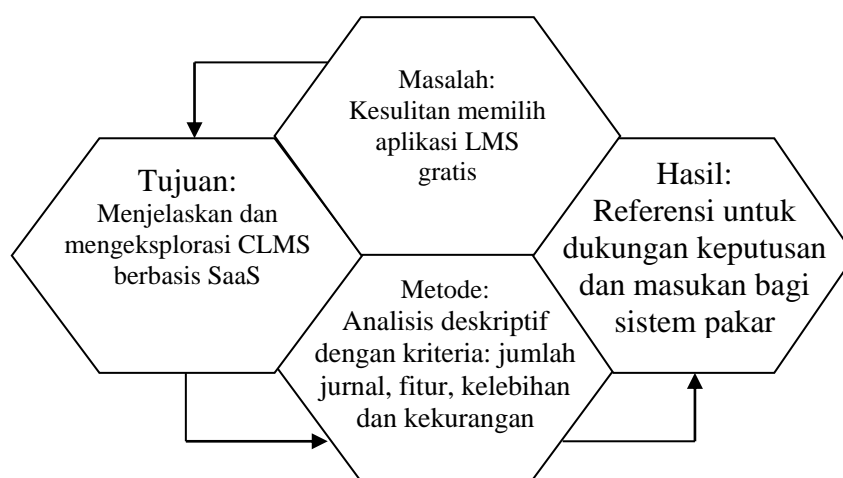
Masalah:
Kesulitan memilih aplikasi LMS gratis

Tujuan:
Menjelaskan dan mengeksplorasi CLMS berbasis SaaS

Metode:
Analisis deskriptif dengan kriteria: jumlah jurnal, fitur, kelebihan dan kekurangan

Hasil:
Referensi untuk dukungan keputusan dan masukan bagi sistem pakar